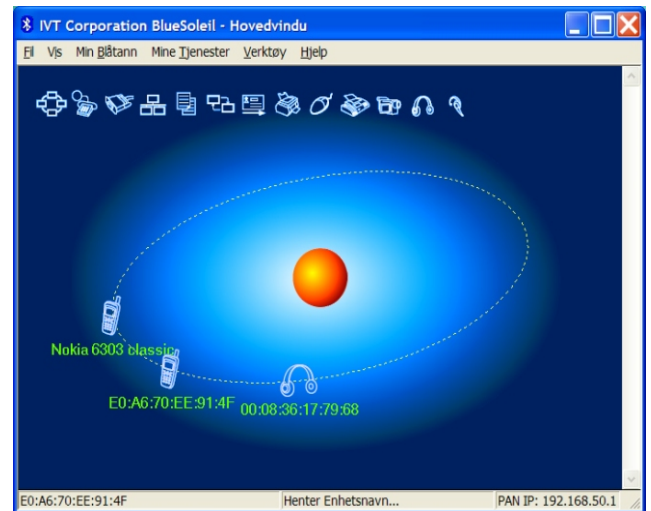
IVT Corporation BlueSoleil - Hovedvindu

Fil Vis Min Blåtann Mine Tjenester Verktøy Hjelp

Nokia 6303 classic

E0:A6:70:EE:91:4F

00:08:36:17:79:68

E0:A6:70:EE:91:4F

Henter Enhetsnavn...

PAN IP: 192.168.50.1